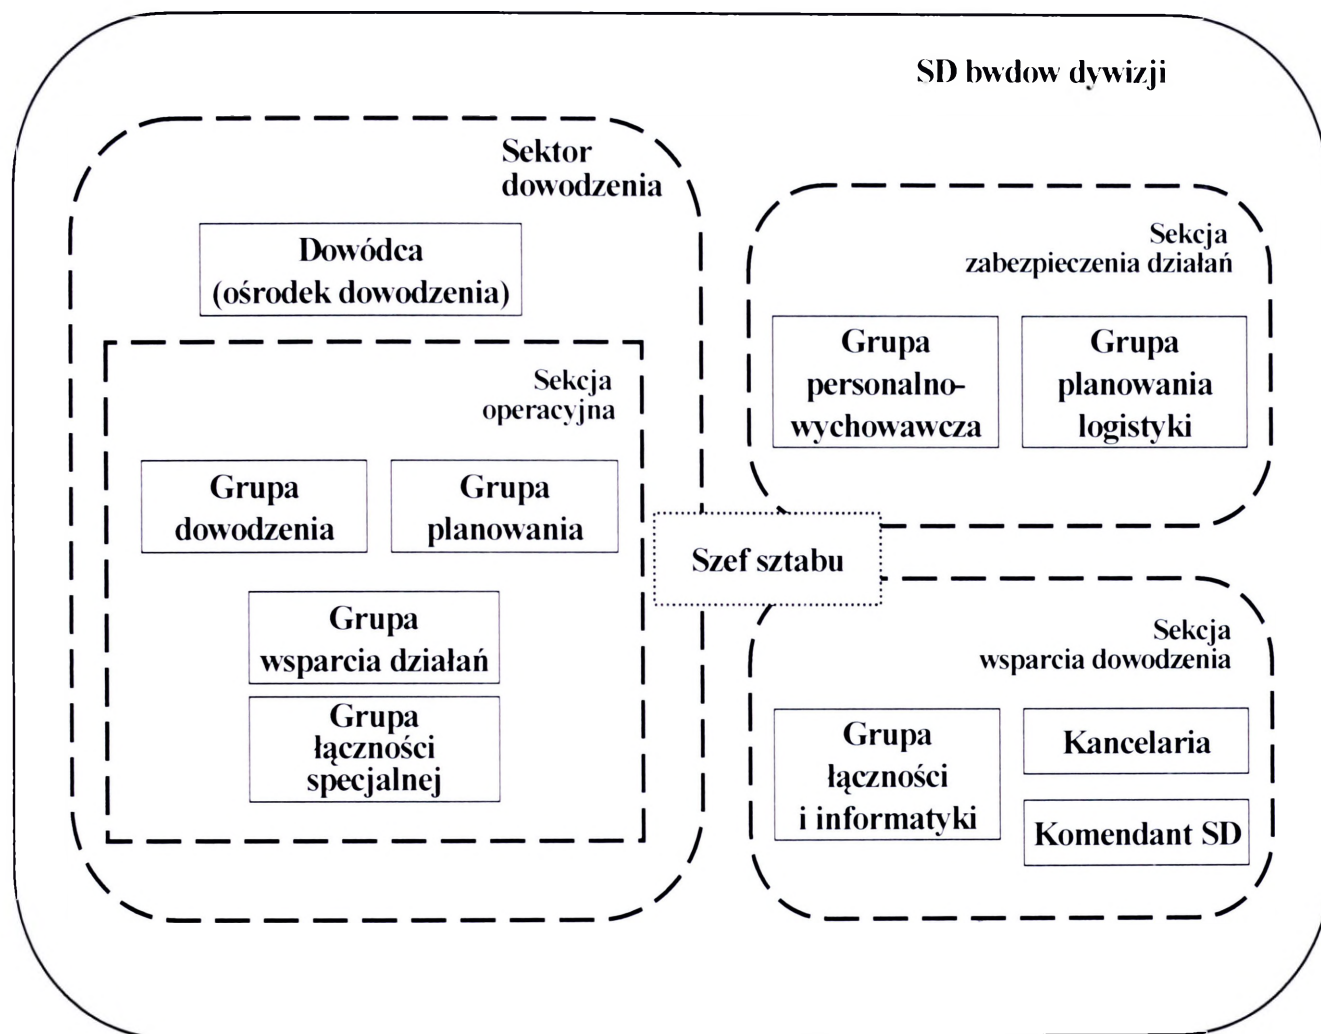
SD bwdow dywizji

Sektor dowodzenia

Dowódca (ośrodek dowodzenia)

Sekcja operacyjna

Grupa dowodzenia

Grupa planowania

Grupa wsparcia działań

Grupa łączności specjalnej

Szef sztabu

Sekcja zabezpieczenia działań

Grupa personalno-wychowawcza

Grupa planowania logistyki

Sekcja wsparcia dowodzenia

Grupa łączności i informatyki

Kancelaria

Komendant SD